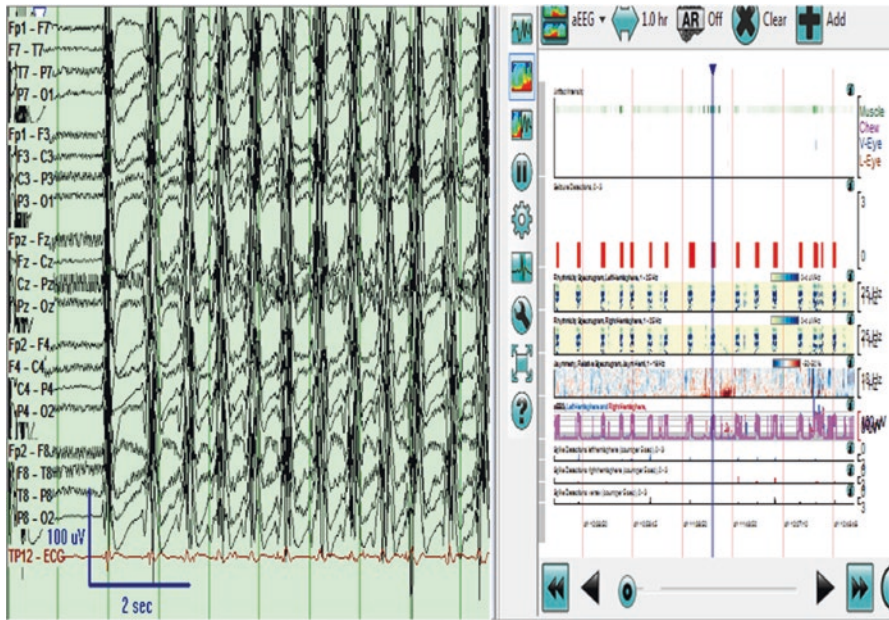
Fp1 - F7
F7 - T7
T7 - P7
P7 - O1
Fp1 - F3
F3 - C3
C3 - P3
P3 - O1
Fpz - Fz
Fz - Cz
Cz - Pz
Pz - Oz
Fp2 - F4
F4 - C4
C4 - P4
P4 - O2
Fp2 - F8
F8 - T8
T8 - P8
P8 - O2
100 uV
TP12 - ECG
2 sec

aEEG 1.0 hr AR Off Clear Add

Muscle
Chew
V-Eye
L-Eye

3
0
25 Hz
25 Hz
Hz
uV

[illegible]